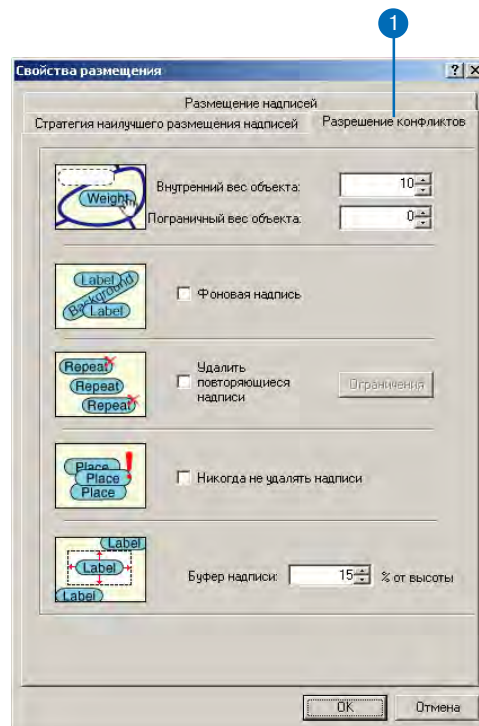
1

Свойства размещения

?

X

Размещение надписей

Стратегия наилучшего размещения надписей

Разрешение конфликтов

Weight

Внутренний вес объекта: 10

Пограничный вес объекта: 0

Label

Background

Label

Фоновая надпись

Repeat

Repeat

Repeat

Удалить повторяющиеся надписи

Ограничения

Place

Place

Place

!

Никогда не удалять надписи

Label

Label

Label

Буфер надписи: 15 % от высоты

OK

Отмена